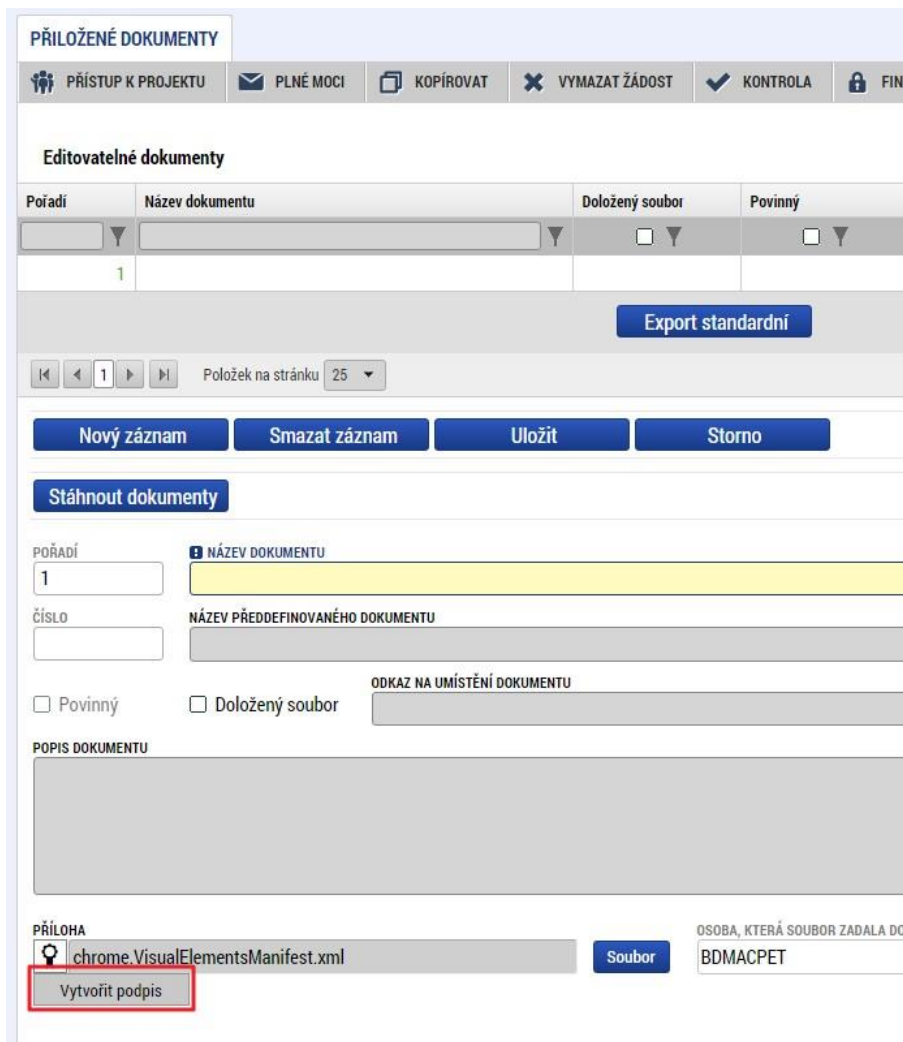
PŘILOŽENÉ DOKUMENTY

PŘÍSTUP K PROJEKTU | PLNÉ MOCI | KOPÍROVAT | VYMAZAT ŽÁDOST | KONTROLA | FIN

Editovatelné dokumenty

| Pořadí | Název dokumentu | Doložený soubor | Povinný |
|---|---|---|---|
| 1 | | | |

Export standardní

1 Položek na stránku 25

Nový záznam | Smazat záznam | Uložit | Storno

Stáhnout dokumenty

POŘADÍ
1

NÁZEV DOKUMENTU

ČÍSLO

NÁZEV PŘEDDEFINOVANÉHO DOKUMENTU

Povinný

Doložený soubor

ODKAZ NA UMÍSTĚNÍ DOKUMENTU

POPIS DOKUMENTU

PŘÍLOHA
chrome.VisualElementsManifest.xml

Soubor

OSOBA, KTERÁ SOUBOR ZADALA DO

BDMACPET

Vytvořit podpis